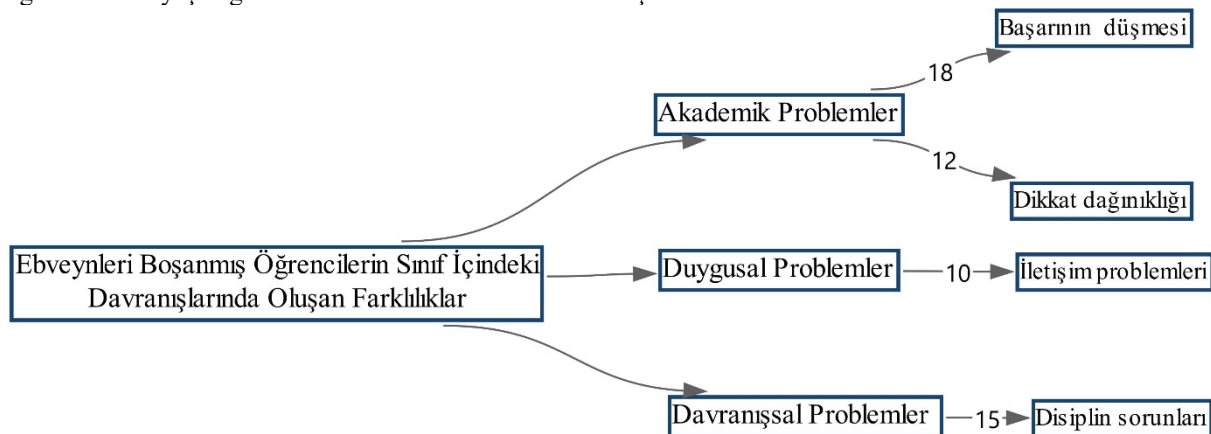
Ebveynleri Boşanmış Öğrencilerin Sınıf İçindeki Davranışlarında Oluşan Farklılıklar

Akademik Problemler

18

Başarının düşmesi

12

Dikkat dağınıklığı

Duygusal Problemler

10

İletişim problemleri

Davranışsal Problemler

15

Disiplin sorunları